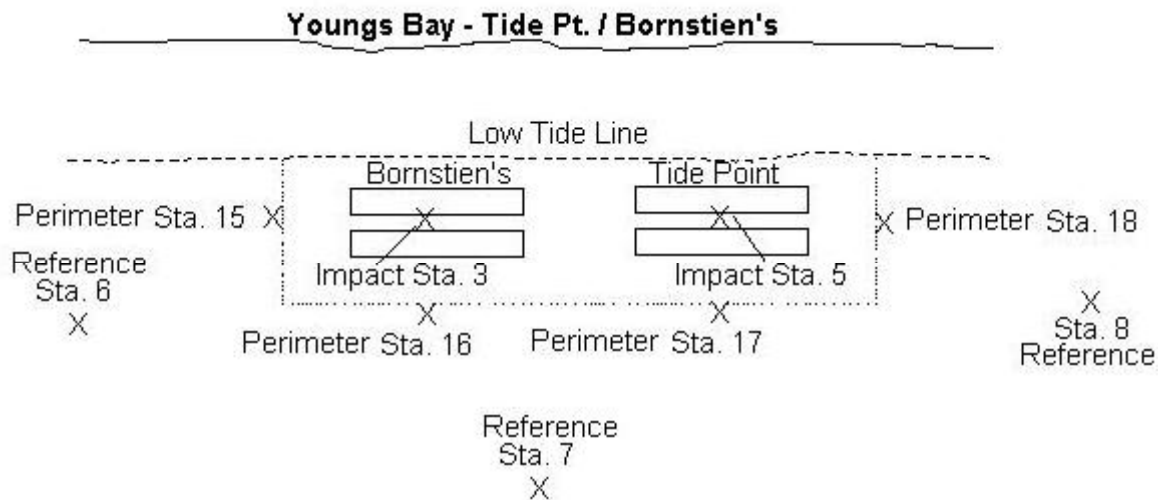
Youngs Bay - Tide Pt. / Bornstien's

Low Tide Line

Bornstien's

Tide Point

Perimeter Sta. 15 X

X Perimeter Sta. 18

Reference Sta. 6 X

Impact Sta. 3

Impact Sta. 5

X Perimeter Sta. 16

X Perimeter Sta. 17

X Sta. 8 Reference

Reference Sta. 7 X